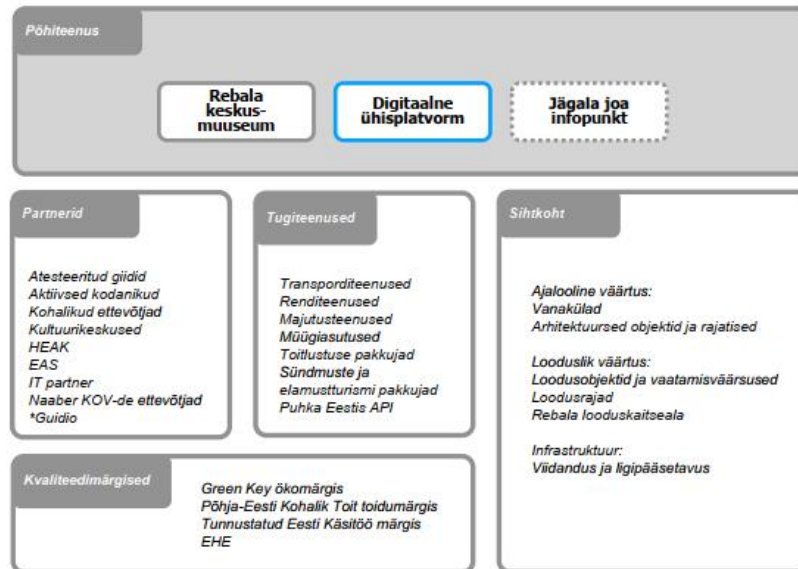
Põhiteenus

Rebala keskusmuuseum

Digitaalne ühisplatvorm

Jägala joa infopunkt

Partnerid

Atesteeritud giidid
Aktiivsed kodanikud
Kohalikud ettevõtjad
Kultuurikeskused
HEAK
EAS
IT partner
Naaber KOV-de ettevõtjad
*Guidio

Tugiteenused

Transporditeenused
Renditeenused
Majutusteenused
Müügiasutused
Toitlustuse pakkujad
Sündmuste ja elamusturismi pakkujad
Puhka Eestis API

Sihtkoht

Ajalooline väärtus:
Vanakülad
Arhitektuursed objektid ja rajatised

Looduslik väärtus:
Loodusobjektid ja vaatamisväärsused
Loodusrajad
Rebala looduskaitseala

Infrastruktuur:
Viidandus ja ligipääsetavus

Kvaliteedimärgised

Green Key ökomärgis
Põhja-Eesti Kohalik Toit toidumärgis
Tunnustatud Eesti Käsitöö märgis
EHE